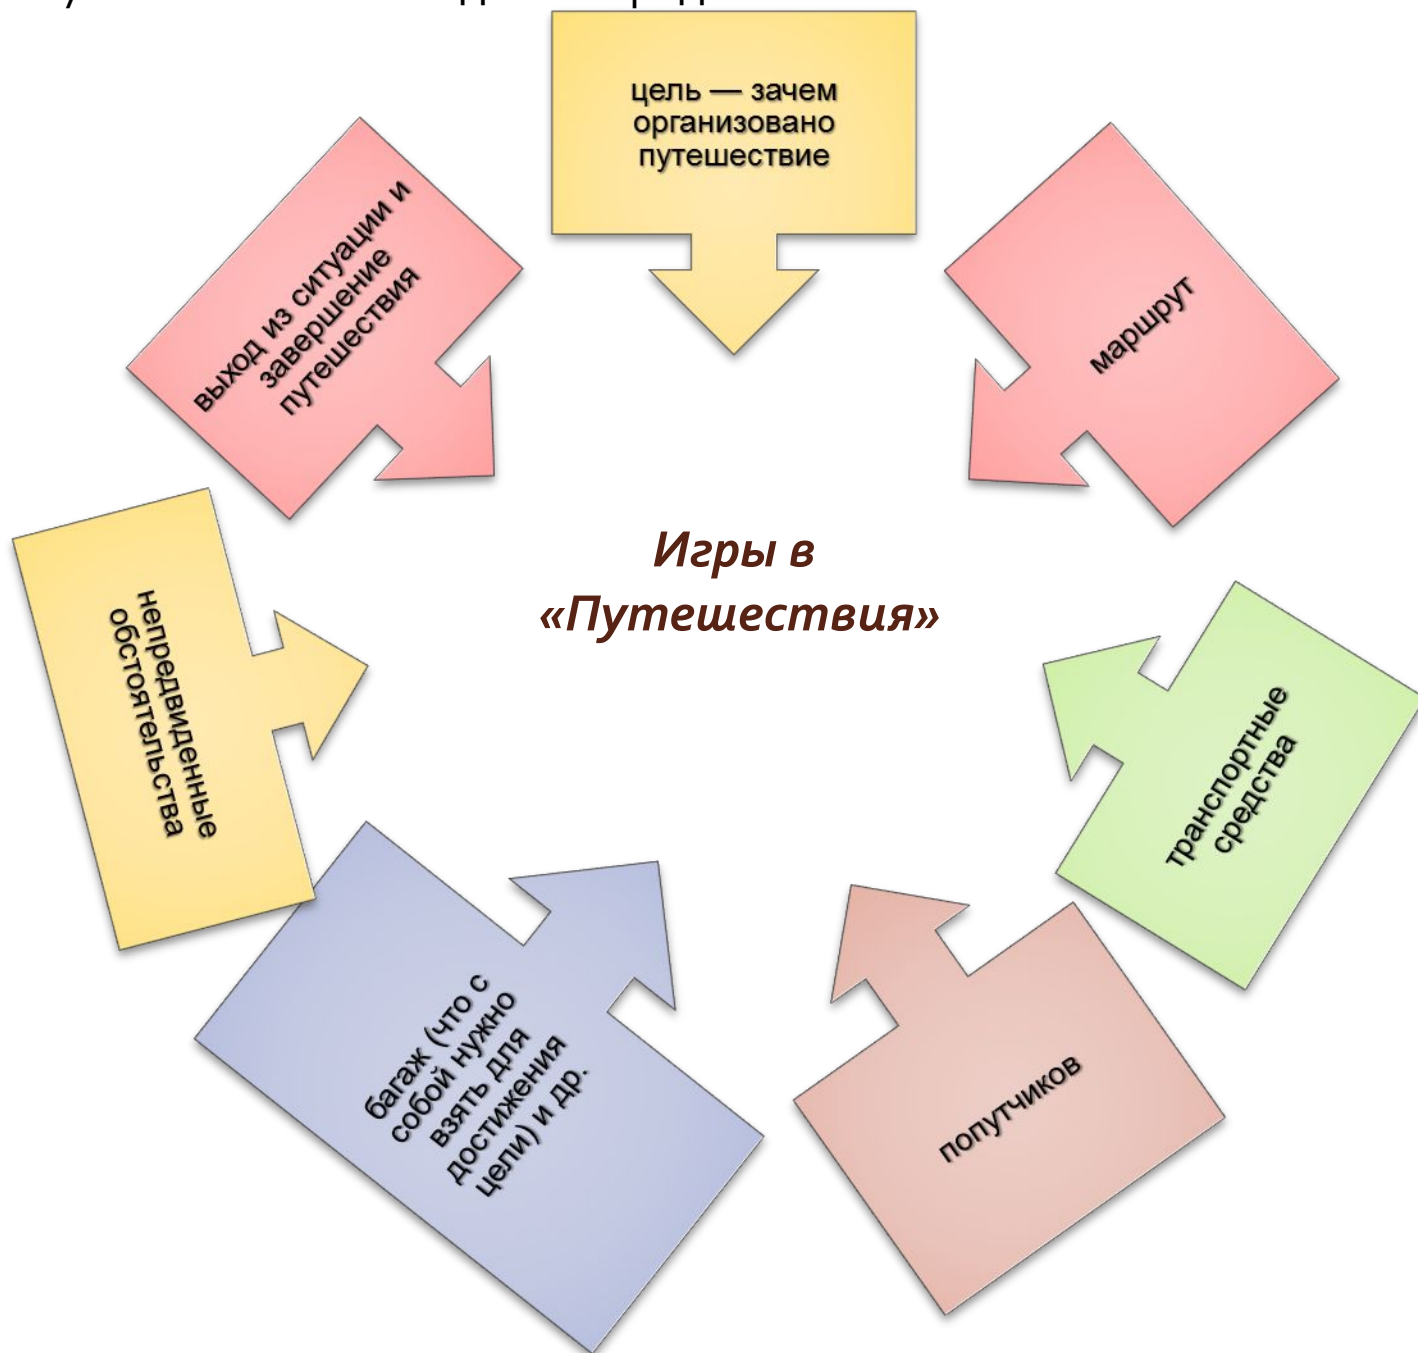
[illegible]

цель — зачем организовано путешествие

маршрут

транспортные средства

попутчиков

багаж (что с собой нужно взять для достижения цели) и др.

непредвиденные обстоятельства

выход из ситуации и завершение путешествия

Игры в «Путешествия»